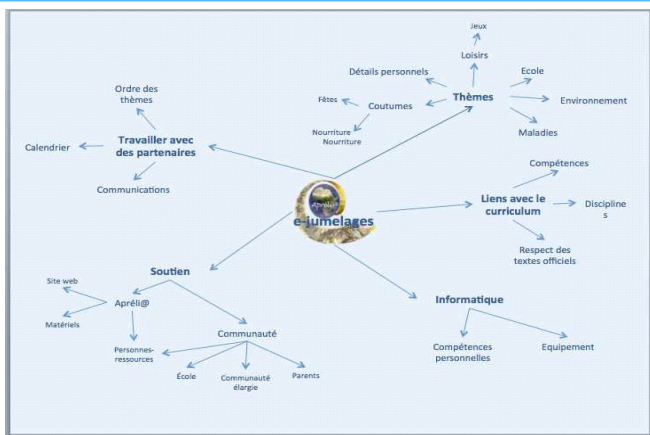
Jeux

Loisirs

Détails personnels

Ecole

Fêtes

Coutumes

Thèmes

Environnement

Nourriture Nourriture

Maladies

Ordre des thèmes

Travailler avec des partenaires

Calendrier

Communications

Compétences

e-jumelages

Liens avec le curriculum

Disciplines

Respect des textes officiels

Soutien

Site web

Apréli@

Matériels

Informatique

Communauté

Personnes-ressources

Compétences personnelles

Equipement

École

Communauté élargie

Parents